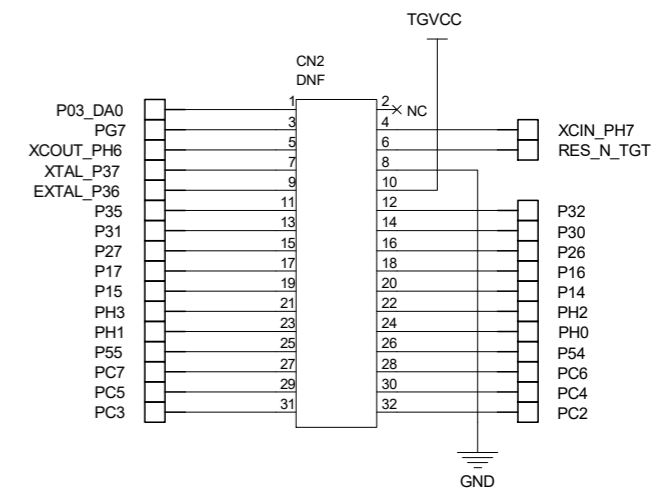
TGVCC

CN2
DNF

P03_DA0 1 2 NC
PG7 3 4 XCIN_PH7
XCOUT_PH6 5 6 RES_N_TGT
XTAL_P37 7 8
EXTAL_P36 9 10
P35 11 12 P32
P31 13 14 P30
P27 15 16 P26
P17 17 18 P16
P15 19 20 P14
PH3 21 22 PH2
PH1 23 24 PH0
P55 25 26 P54
PC7 27 28 PC6
PC5 29 30 PC4
PC3 31 32 PC2

GND